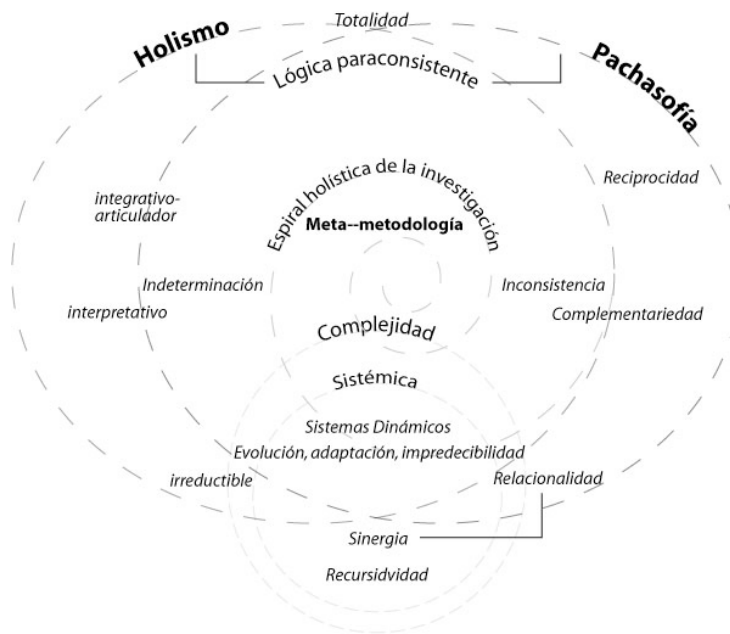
Totalidad

Holismo

Pachasofía

Lógica paraconsistente

Reciprocidad

integrativo-articulador

Espiral holística de la investigación

Meta--metodología

Indeterminación

Inconsistencia

interpretativo

Complementariedad

Complejidad

Sistémica

Sistemas Dinámicos

Evolución, adaptación, impredecibilidad

irreductible

Relacionalidad

Sinergia

Recursidvidad